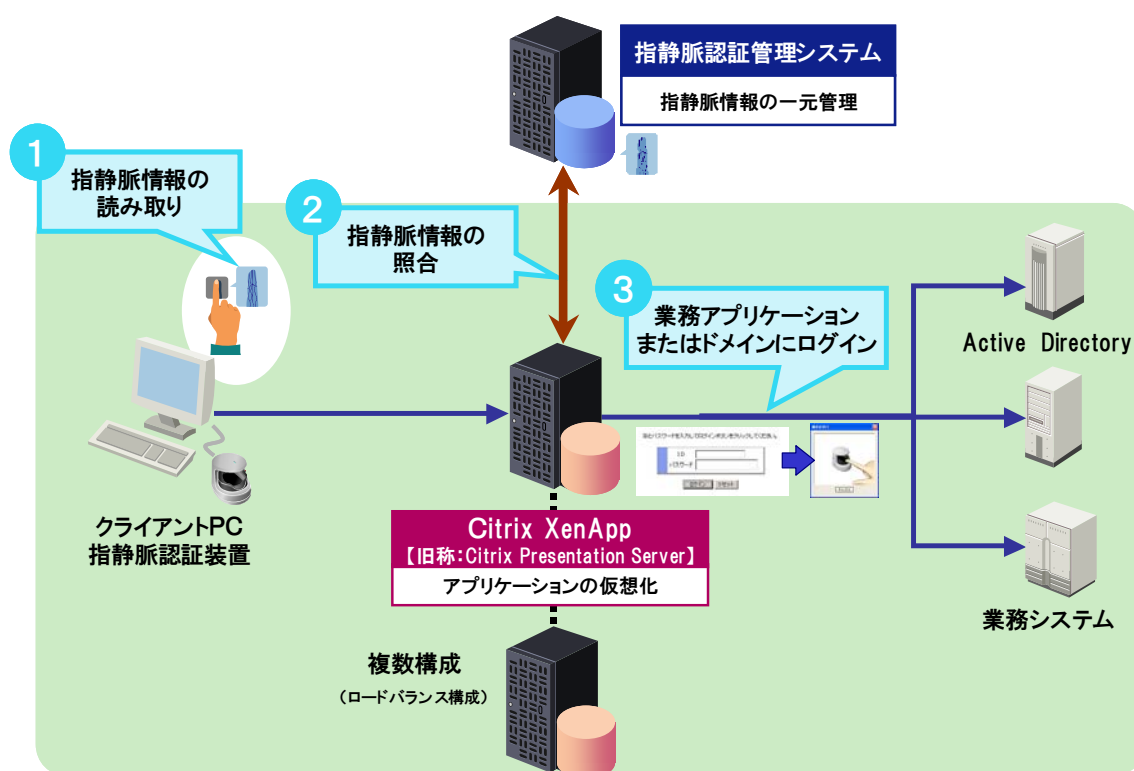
指静脈認証管理システム

指静脈情報の一元管理

1
指静脈情報の
読み取り

2
指静脈情報の
照合

3
業務アプリケーション
またはドメインにログイン

Active Directory

ID
パスワード

クライアントPC
指静脈認証装置

Citrix XenApp
【旧称:Citrix Presentation Server】
アプリケーションの仮想化

業務システム

複数構成
（ロードバランス構成）